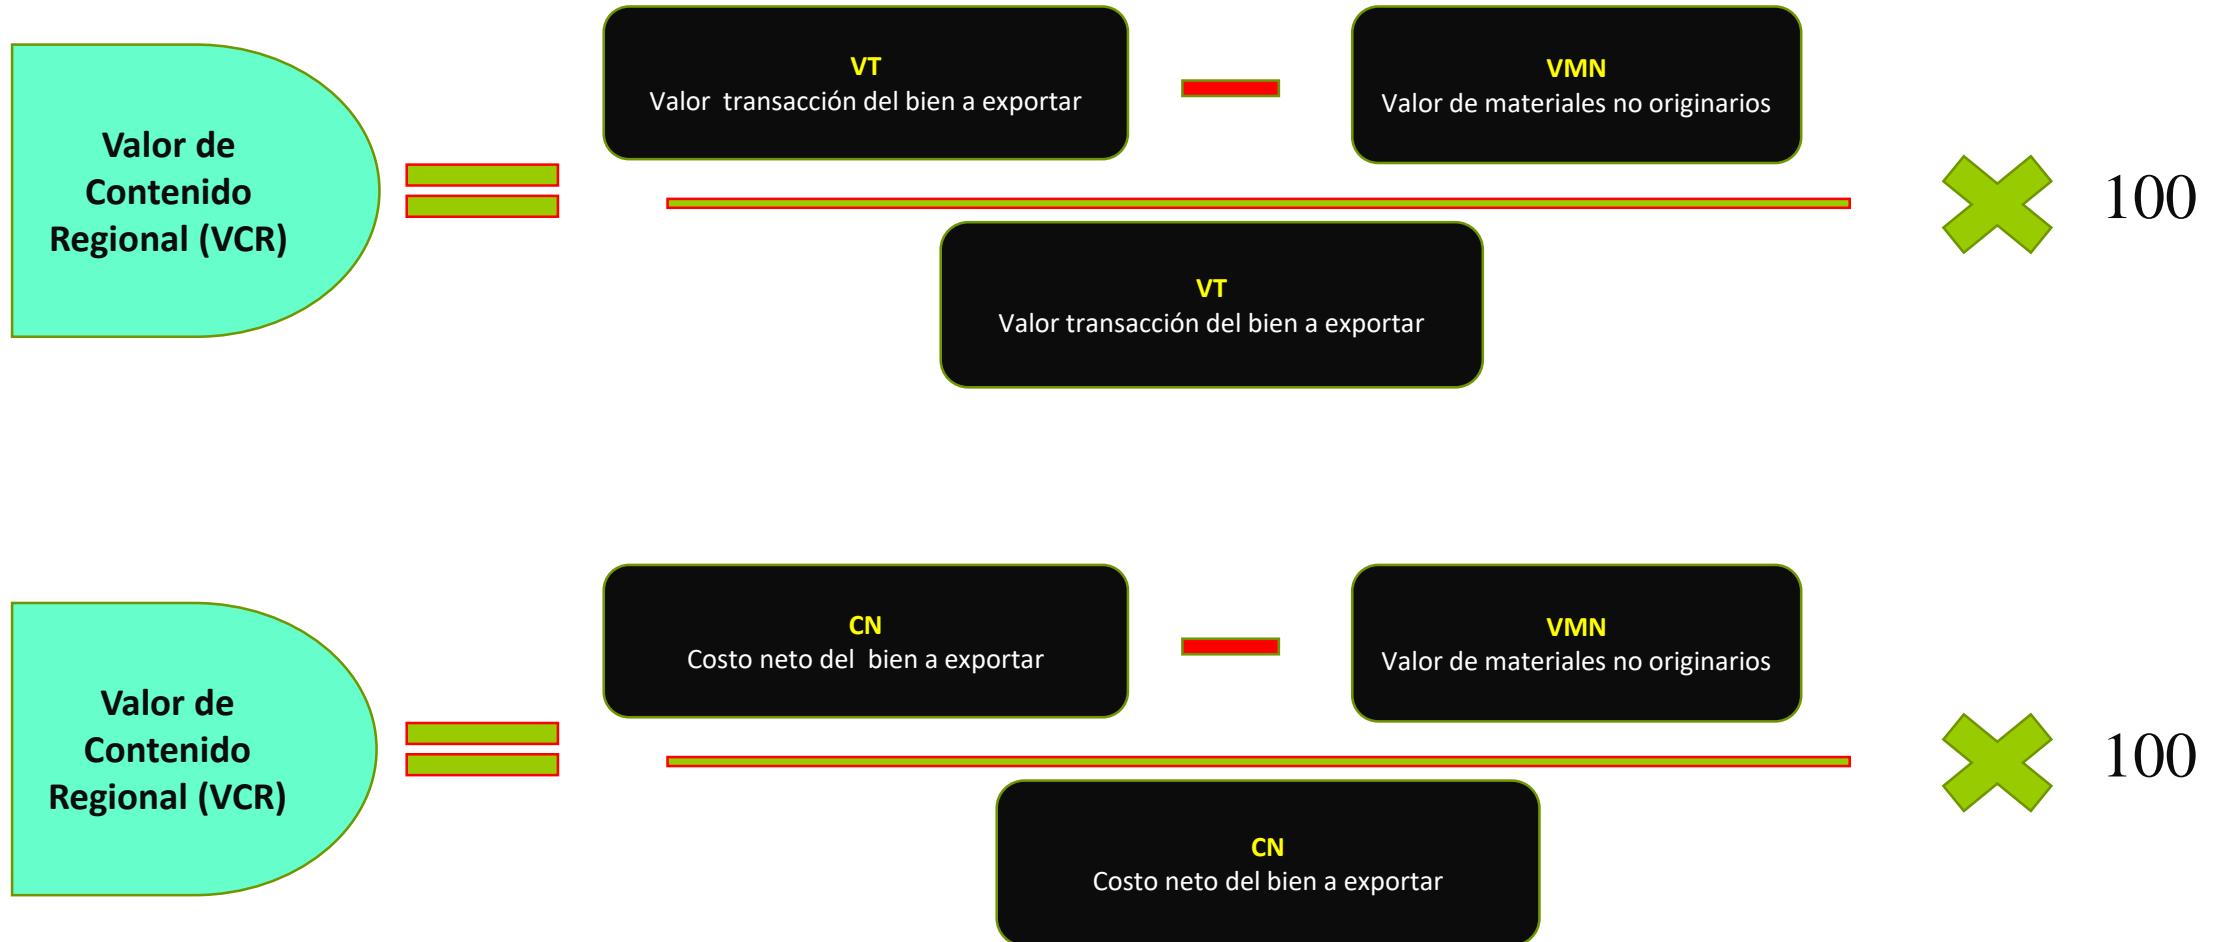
Valor de Contenido Regional (VCR)

VT
Valor transacción del bien a exportar

VMN
Valor de materiales no originarios

VT
Valor transacción del bien a exportar

100

Valor de Contenido Regional (VCR)

CN
Costo neto del bien a exportar

VMN
Valor de materiales no originarios

CN
Costo neto del bien a exportar

100